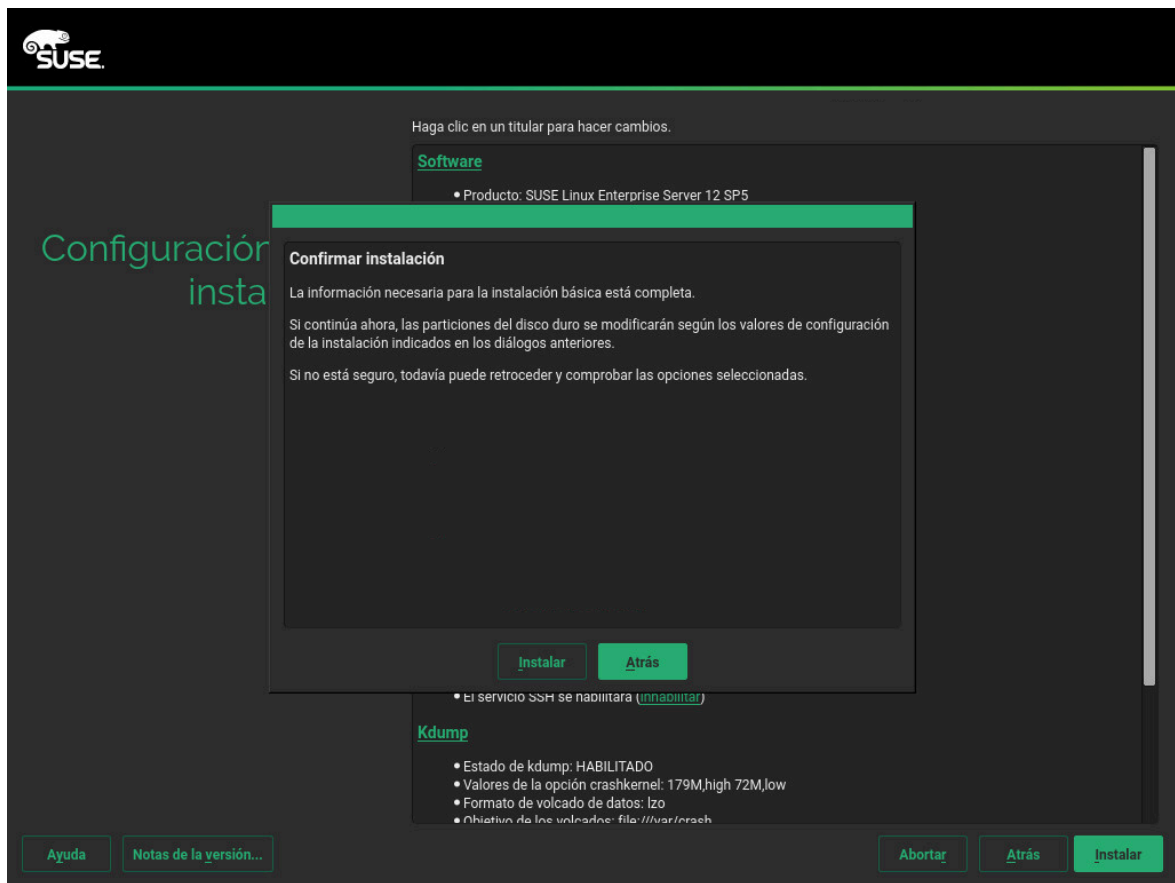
SUSE

Configuración
insta

Haga clic en un titular para hacer cambios.

Software

• Producto: SUSE Linux Enterprise Server 12 SP5

Confirmar instalación

La información necesaria para la instalación básica está completa.

Si continúa ahora, las particiones del disco duro se modificarán según los valores de configuración de la instalación indicados en los diálogos anteriores.

Si no está seguro, todavía puede retroceder y comprobar las opciones seleccionadas.

Instalar

Atrás

• El servicio SSH se habilitará (inhabilitar)

Kdump

• Estado de kdump: HABILITADO
• Valores de la opción crashkernel: 179M,high 72M,low
• Formato de volcado de datos: lzo
• Objetivo de los volcados: file:///var/crash

Ayuda

Notas de la versión...

Abortar

Atrás

Instalar